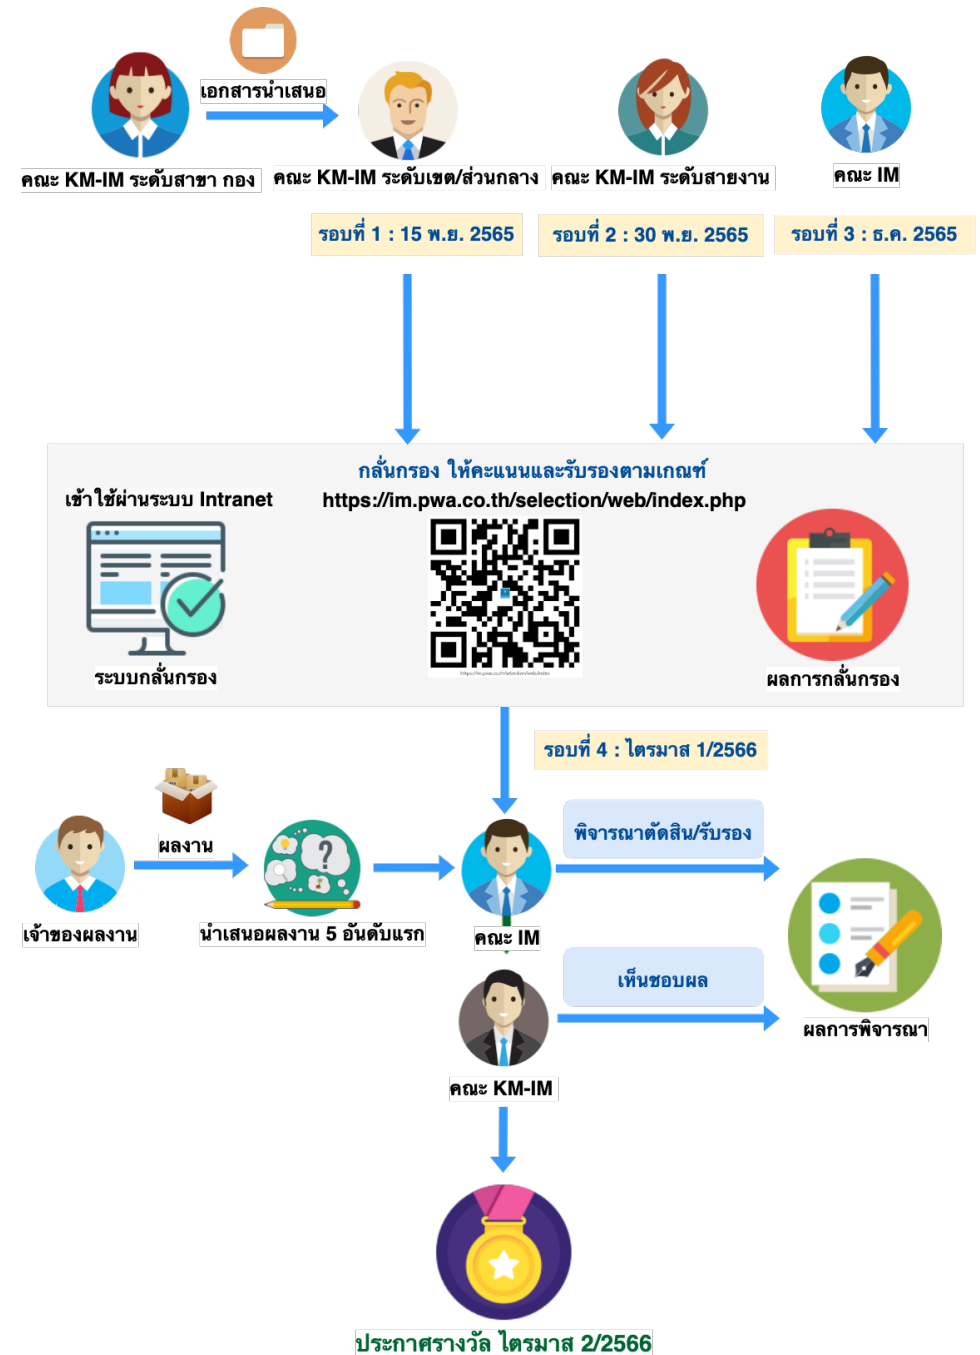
เอกสารนำเสนอ

คณะ KM-IM ระดับสาขา กอง

คณะ KM-IM ระดับเขต/ส่วนกลาง

คณะ KM-IM ระดับสายงาน

คณะ IM

รอบที่ 1 : 15 พ.ย. 2565

รอบที่ 2 : 30 พ.ย. 2565

รอบที่ 3 : ธ.ค. 2565

กลั่นกรอง ให้คะแนนและรับรองตามเกณฑ์

เข้าใช้ผ่านระบบ Intranet

https://im.pwa.co.th/selection/web/index.php

ระบบกลั่นกรอง

ผลการกลั่นกรอง

รอบที่ 4 : ไตรมาส 1/2566

ผลงาน

พิจารณาตัดสิน/รับรอง

เจ้าของผลงาน

นำเสนอผลงาน 5 อันดับแรก

คณะ IM

เห็นชอบผล

ผลการพิจารณา

คณะ KM-IM

ประกาศรางวัล ไตรมาส 2/2566